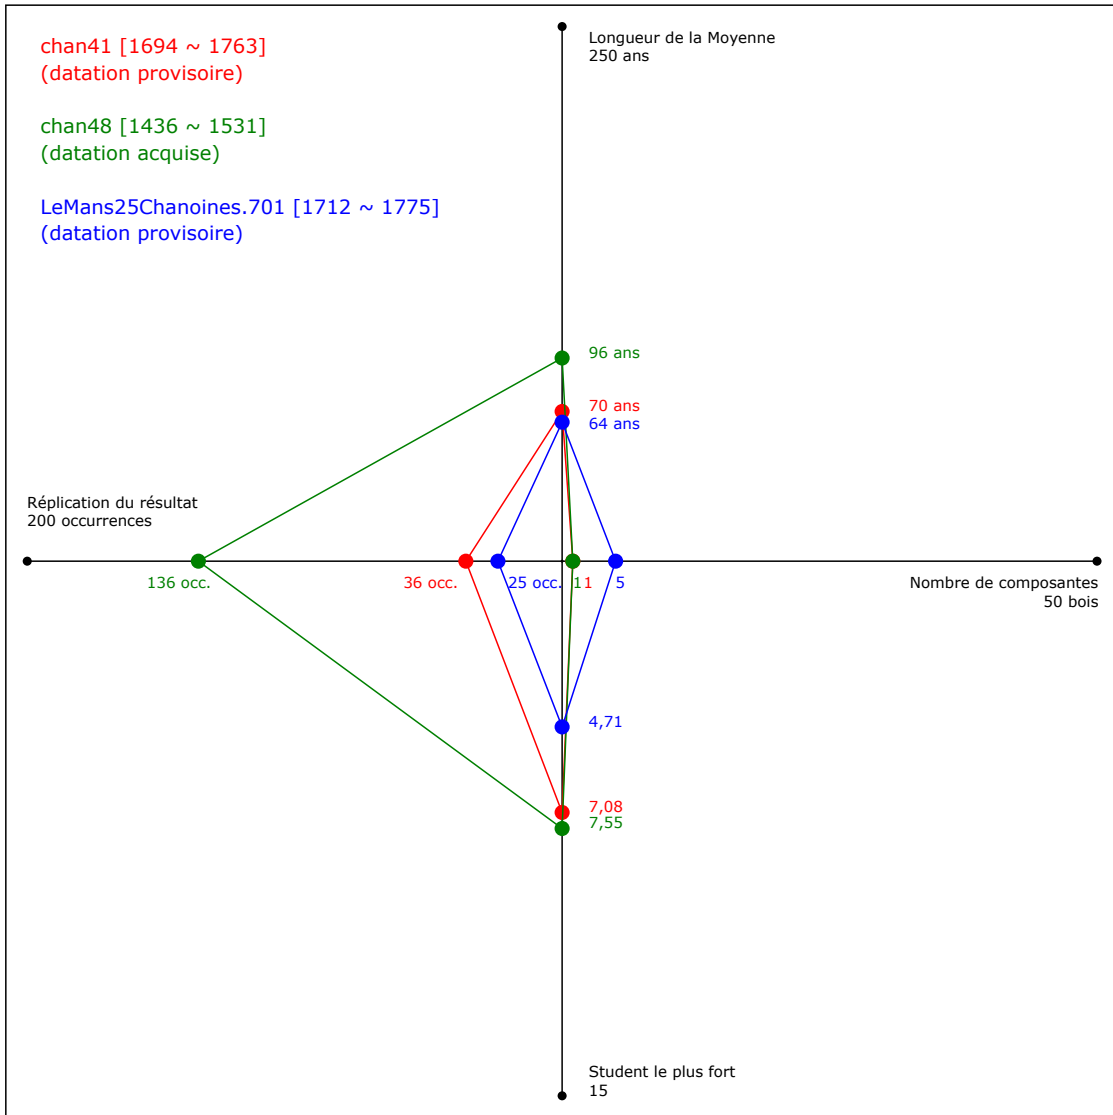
chan41 [1694 ~ 1763]
(datation provisoire)

chan48 [1436 ~ 1531]
(datation acquise)

LeMans25Chanoines.701 [1712 ~ 1775]
(datation provisoire)

Longueur de la Moyenne
250 ans

96 ans

70 ans
64 ans

Réplication du résultat
200 occurrences

136 occ.

36 occ.

25 occ.

1

1

5

Nombre de composantes
50 bois

4,71

7,08
7,55

Student le plus fort
15